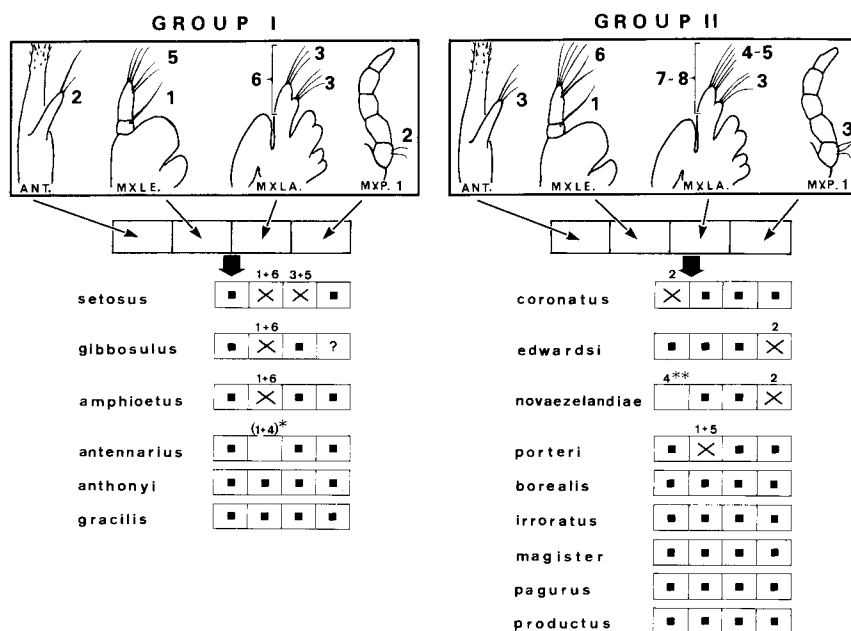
GROUP I

2
5
1
6
3
3
2
ANT.
MXLE.
MXLA.
MXP. 1

1+6 3+5
setosus

1+6
gibbosulus ?

1+6
amphioetus

$(1+4)^{*}$
antennarius

anthonyi

gracilis

GROUP II

3
6
1
7-8
4-5
3
3
ANT.
MXLE.
MXLA.
MXP. 1

2
coronatus

2
edwardsi

4** 2
novaezelandiae

1+5
porteri

borealis

irroratus

magister

pagurus

productus